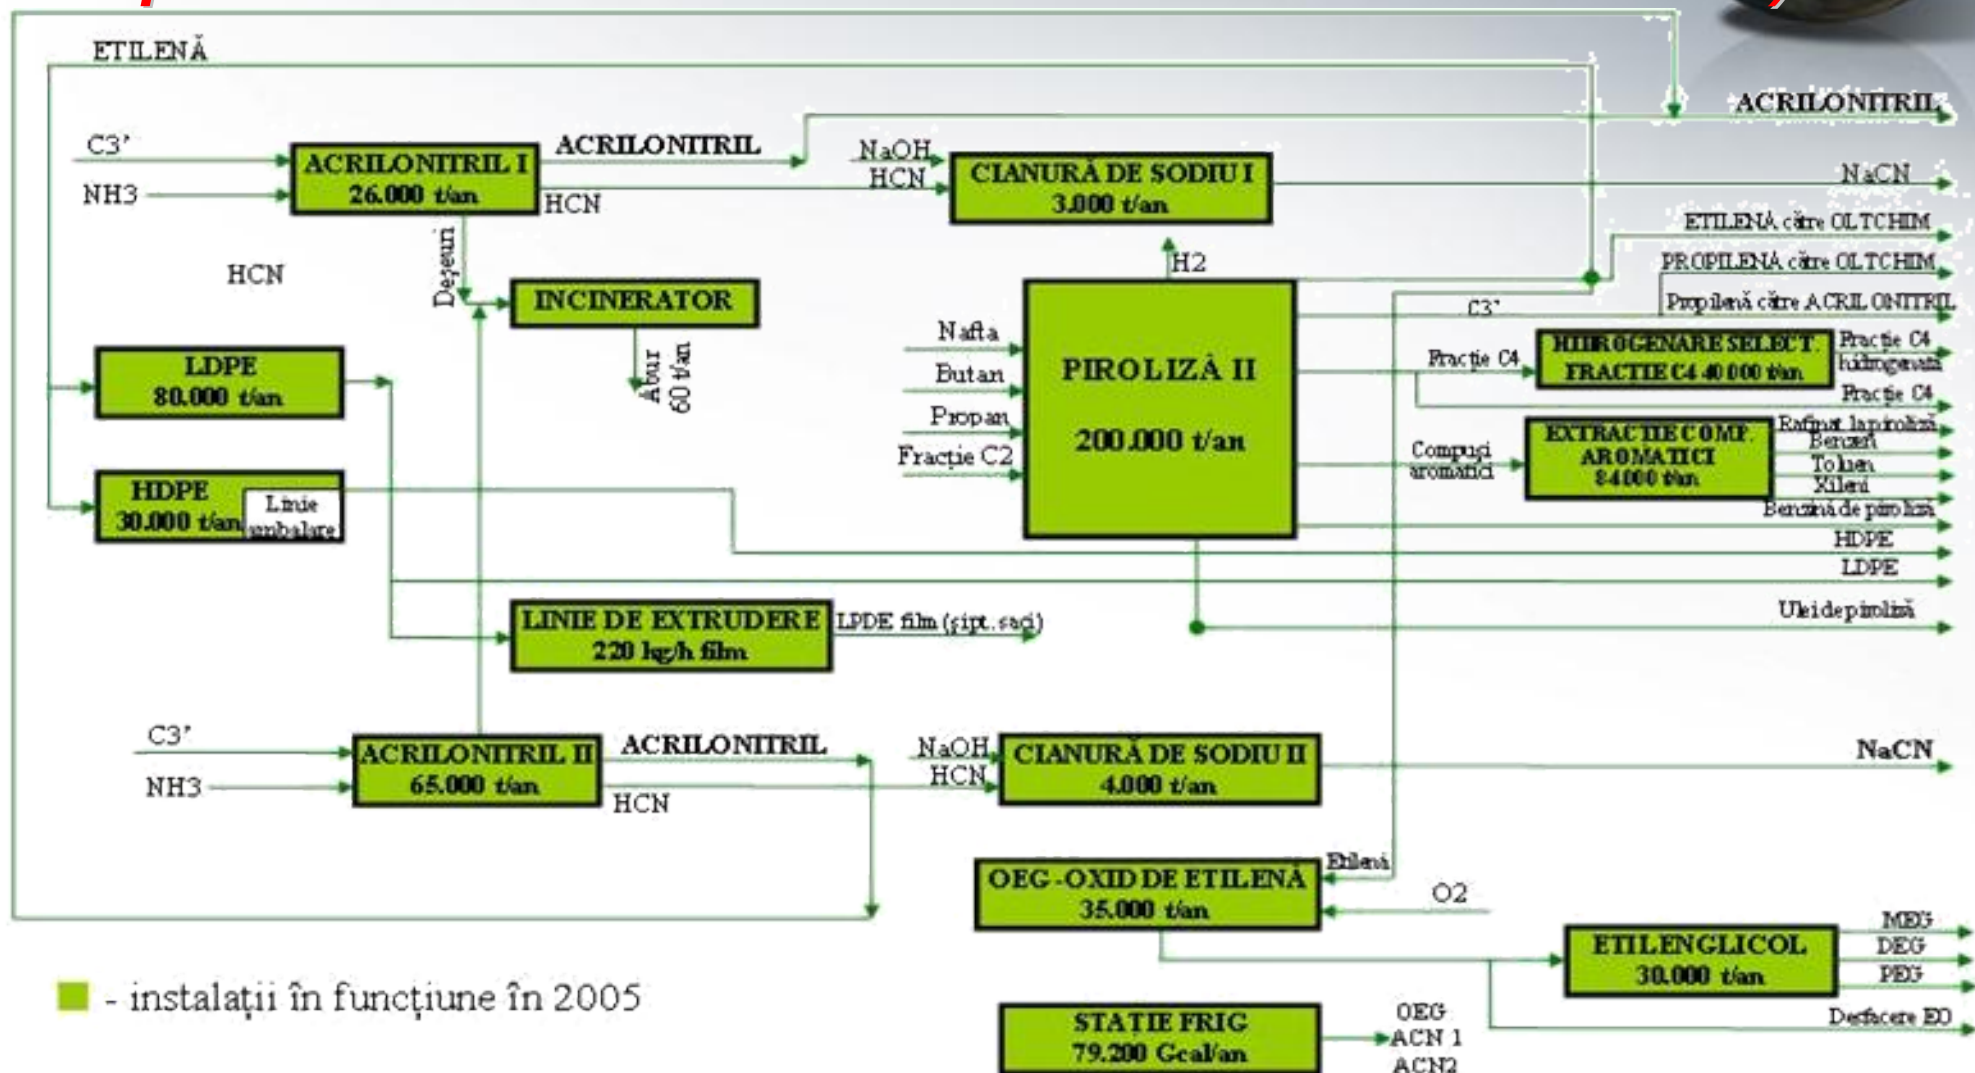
ETILENĂ

ACRILONITRIL

C3'

NH3

ACRILONITRIL I
26.000 t/an

ACRILONITRIL

HCN

NaOH

HCN

CIANURĂ DE SODIU I
3.000 t/an

NaCN

ETILENĂ către OLTCHIM

PROPILENĂ către OLTCHIM

Propilenă către ACRILONITRIL

HCN

Deșeuri

INCINERATOR

Abur 60 t/an

H2

C3'

LDPE
80.000 t/an

Nafta

Butan

Propan

Fracție C2

PIROLIZĂ II

200.000 t/an

Fracție C4

HIDROGENARE SELECT. FRACȚIE C4 40 000 t/an

Fracție C4 hidrogenată

Fracție C4

Compuși aromatici

EXTRACȚIE COMP. AROMATICI 84000 t/an

Rafinat la piroliză

Benzen

Toluen

Xileni

Benzină de piroliză

HDPE
30.000 t/an

Linie ambalare

HDPE

LDPE

LINIE DE EXTRUDERE
220 kg/h film

LPDE film (șipt. saci)

Uleide piroliză

C3'

NH3

ACRILONITRIL II
65.000 t/an

ACRILONITRIL

HCN

NaOH

HCN

CIANURĂ DE SODIU II
4.000 t/an

NaCN

Etilenă

OEG -OXID DE ETILENĂ
35.000 t/an

O2

ETILENGLICOL
30.000 t/an

MEG

DEG

PEG

Desfacere EO

- instalații în funcțiune în 2005

STAȚIE FRIG
79.200 Gcal/an

OEG

ACN 1

ACN2